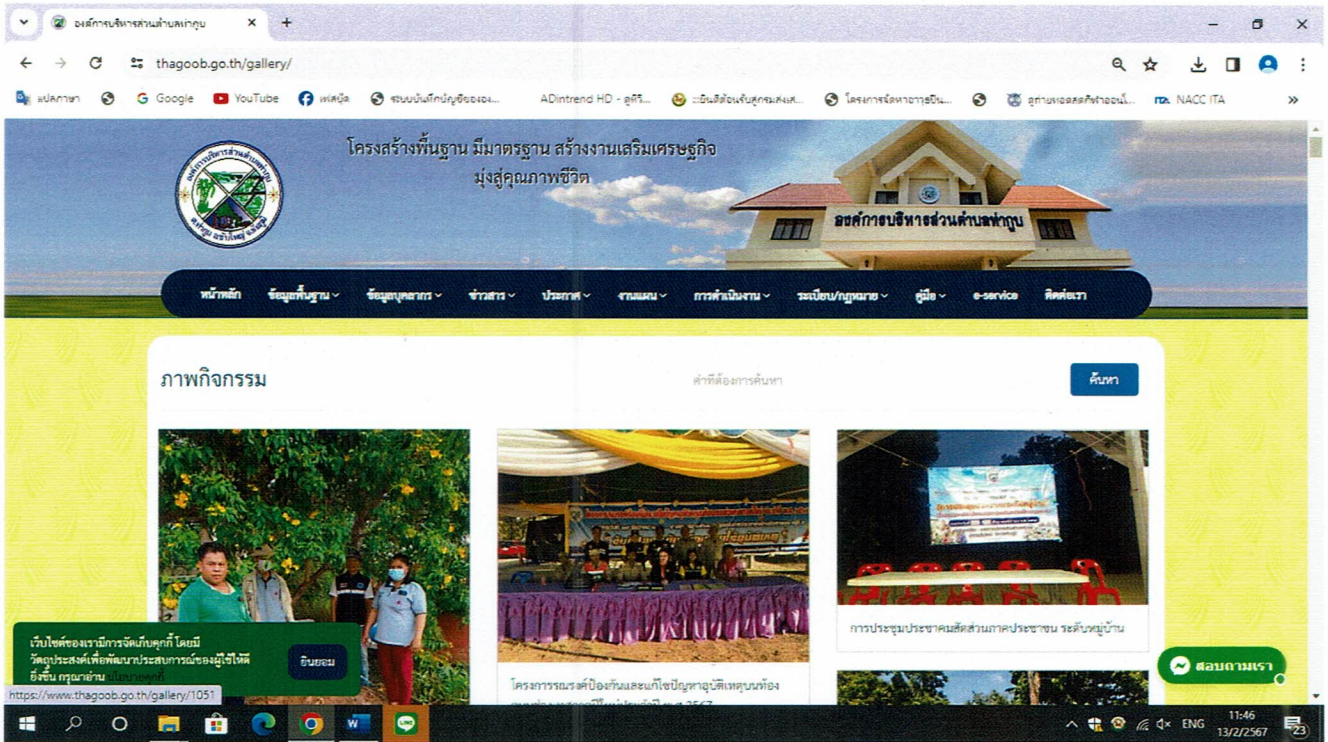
องค์การบริหารส่วนตำบลท่ากูบ ×
+
thagoob.go.th/gallery/
แปลภาษา Google YouTube เฟสบุ๊ค ระบบบันทึกบัญชีขององ... ADintrend HD - ดูทีวี... ยินดีต้อนรับสู่กรมส่งเส... โครงการจัดหาอาหารเสริม... ฐานข้อมูลคดีทำออนไ... NACC ITA
โครงสร้างพื้นฐาน มีมาตรฐาน สร้างงานเสริมเศรษฐกิจ มุ่งสู่คุณภาพชีวิต
องค์การบริหารส่วนตำบลท่ากูบ
หน้าหลัก ข้อมูลพื้นฐาน ข้อมูลบุคลากร ข่าวสาร ประกาศ งานแผน การดำเนินงาน ระเบียบ/กฎหมาย คู่มือ e-service ติดต่อเรา
ภาพกิจกรรม
คำที่ต้องการค้นหา
ค้นหา
การประชุมประชาคมสัดส่วนภาคประชาชน ระดับหมู่บ้าน
โครงการรณรงค์ป้องกันและแก้ไขปัญหาอุบัติเหตุบนท้อง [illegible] 2567
เว็บไซต์ของเรามีการจัดเก็บคุกกี้ โดยมีวัตถุประสงค์เพื่อพัฒนาประสบการณ์ของผู้ใช้ให้ยิ่งขึ้น กรุณาอ่าน นโยบายคุกกี้
ยินยอม
https://www.thagoob.go.th/gallery/1051
สอบถามเรา
ENG 11:46 13/2/2567